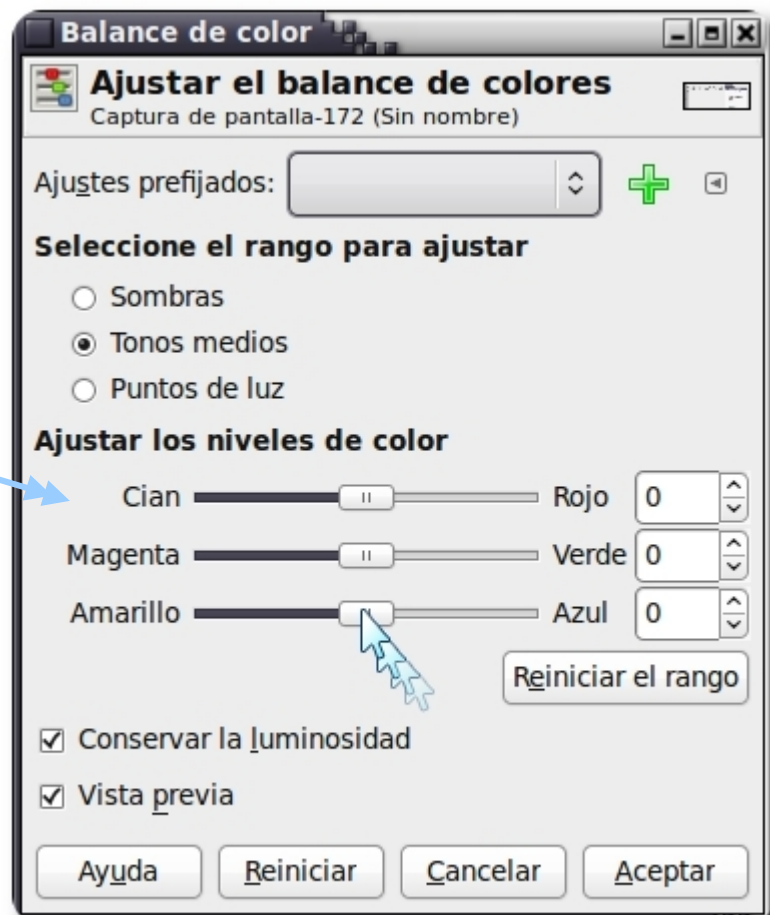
Balance de color

Ajustar el balance de colores
Captura de pantalla-172 (Sin nombre)

Ajustes prefijados:

Seleccione el rango para ajustar

Sombras

Tonos medios

Puntos de luz

Ajustar los niveles de color

Cian Rojo 0

Magenta Verde 0

Amarillo Azul 0

Reiniciar el rango

Conservar la luminosidad

Vista previa

Ayuda Reiniciar Cancelar Aceptar